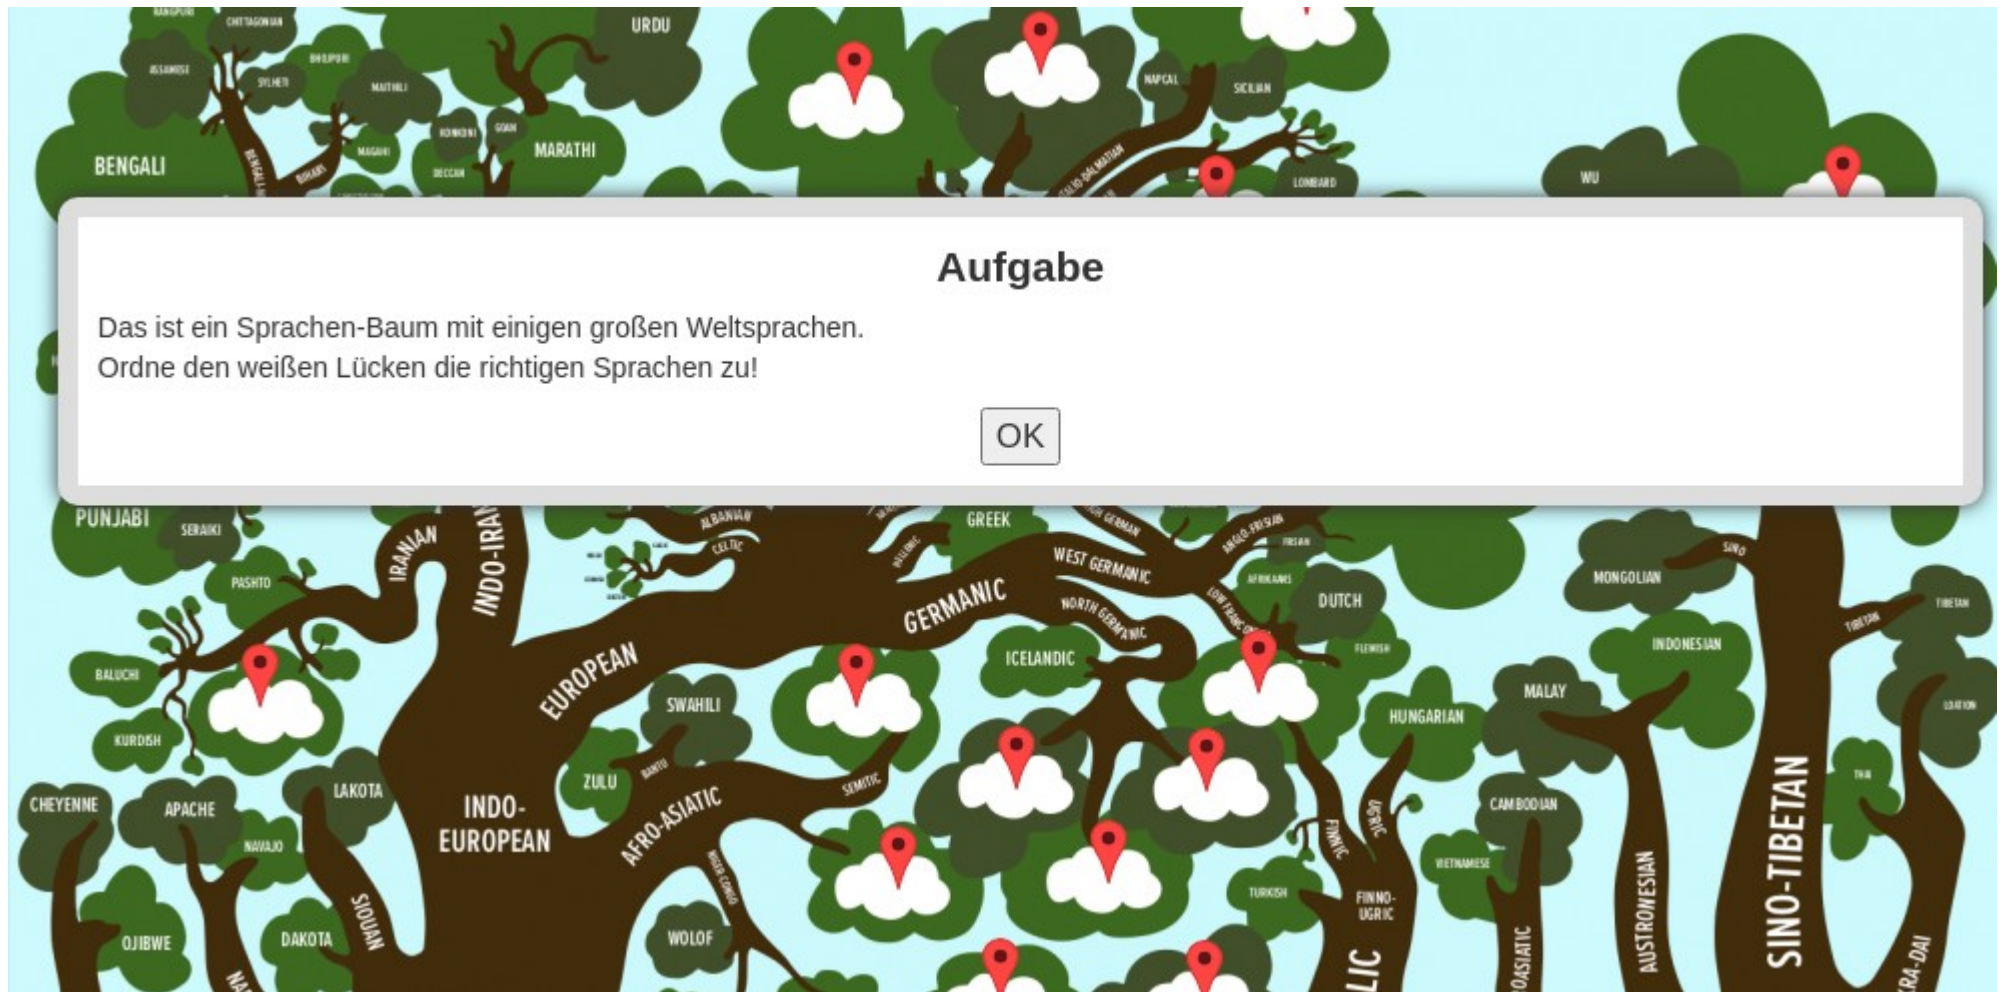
RANGPURI CHITTAGONIAN URDU
ASSAMESE SYLHETI BHOJPURI MAITHILI
BENGALI BIHARI MAGAHI KONKANI GOAN MARATHI DECCAN
NAPOLITAN SICILIAN
ITALO-DALMATIAN LOMBARD
WU

Aufgabe

Das ist ein Sprachen-Baum mit einigen großen Weltsprachen.
Ordne den weißen Lücken die richtigen Sprachen zu!

OK

PUNJABI SERAIKI IRANIAN INDO-IRAN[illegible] ALBANIAN CELTIC GREEK HIGH GERMAN ANGLO-FRISIAN FRISIAN SINO
PASHTO HELLENIC WEST GERMANIC AFRIKAANS DUTCH MONGOLIAN TIBETAN
GERMANIC NORTH GERMANIC LOW FRANCONIAN TIBETAN
BALUCHI EUROPEAN ICELANDIC FLEMISH INDONESIAN
SWAHILI HUNGARIAN MALAY LOATIAN
KURDISH BANTU
CHEYENNE APACHE LAKOTA INDO-EUROPEAN ZULU AFRO-ASIATIC SEMITIC FINNIC UGRIC CAMBODIAN THAI SINO-TIBETAN
NAVAJO NIGER-CONGO VIETNAMESE
TURKISH FINNO-UGRIC AUSTRONESIAN
OJIBWE DAKOTA SIOUAN WOLOF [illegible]LIC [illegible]OASIATIC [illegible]RA-DAI